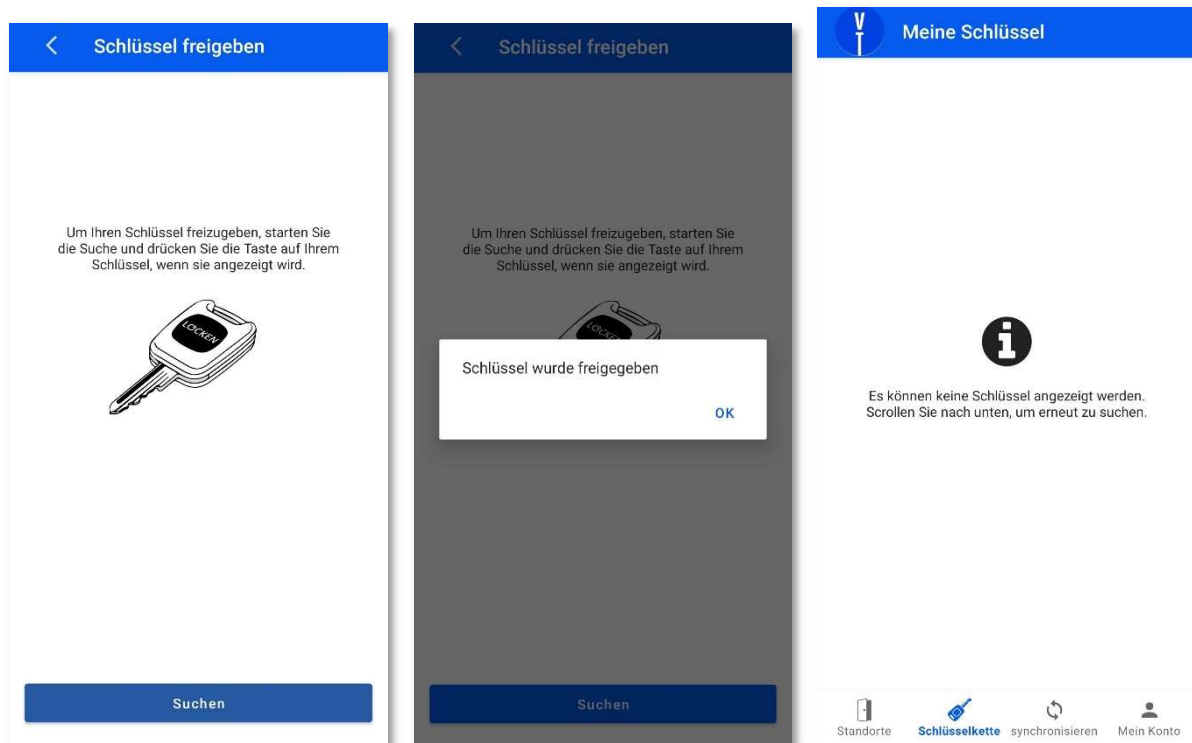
Schlüssel freigeben

Um Ihren Schlüssel freizugeben, starten Sie die Suche und drücken Sie die Taste auf Ihrem Schlüssel, wenn sie angezeigt wird.

LOCKEN

Suchen

Schlüssel freigeben

Um Ihren Schlüssel freizugeben, starten Sie die Suche und drücken Sie die Taste auf Ihrem Schlüssel, wenn sie angezeigt wird.

LOCKEN

Schlüssel wurde freigegeben

OK

Suchen

VT

Meine Schlüssel

Es können keine Schlüssel angezeigt werden. Scrollen Sie nach unten, um erneut zu suchen.

Standorte Schlüsselkette synchronisieren Mein Konto